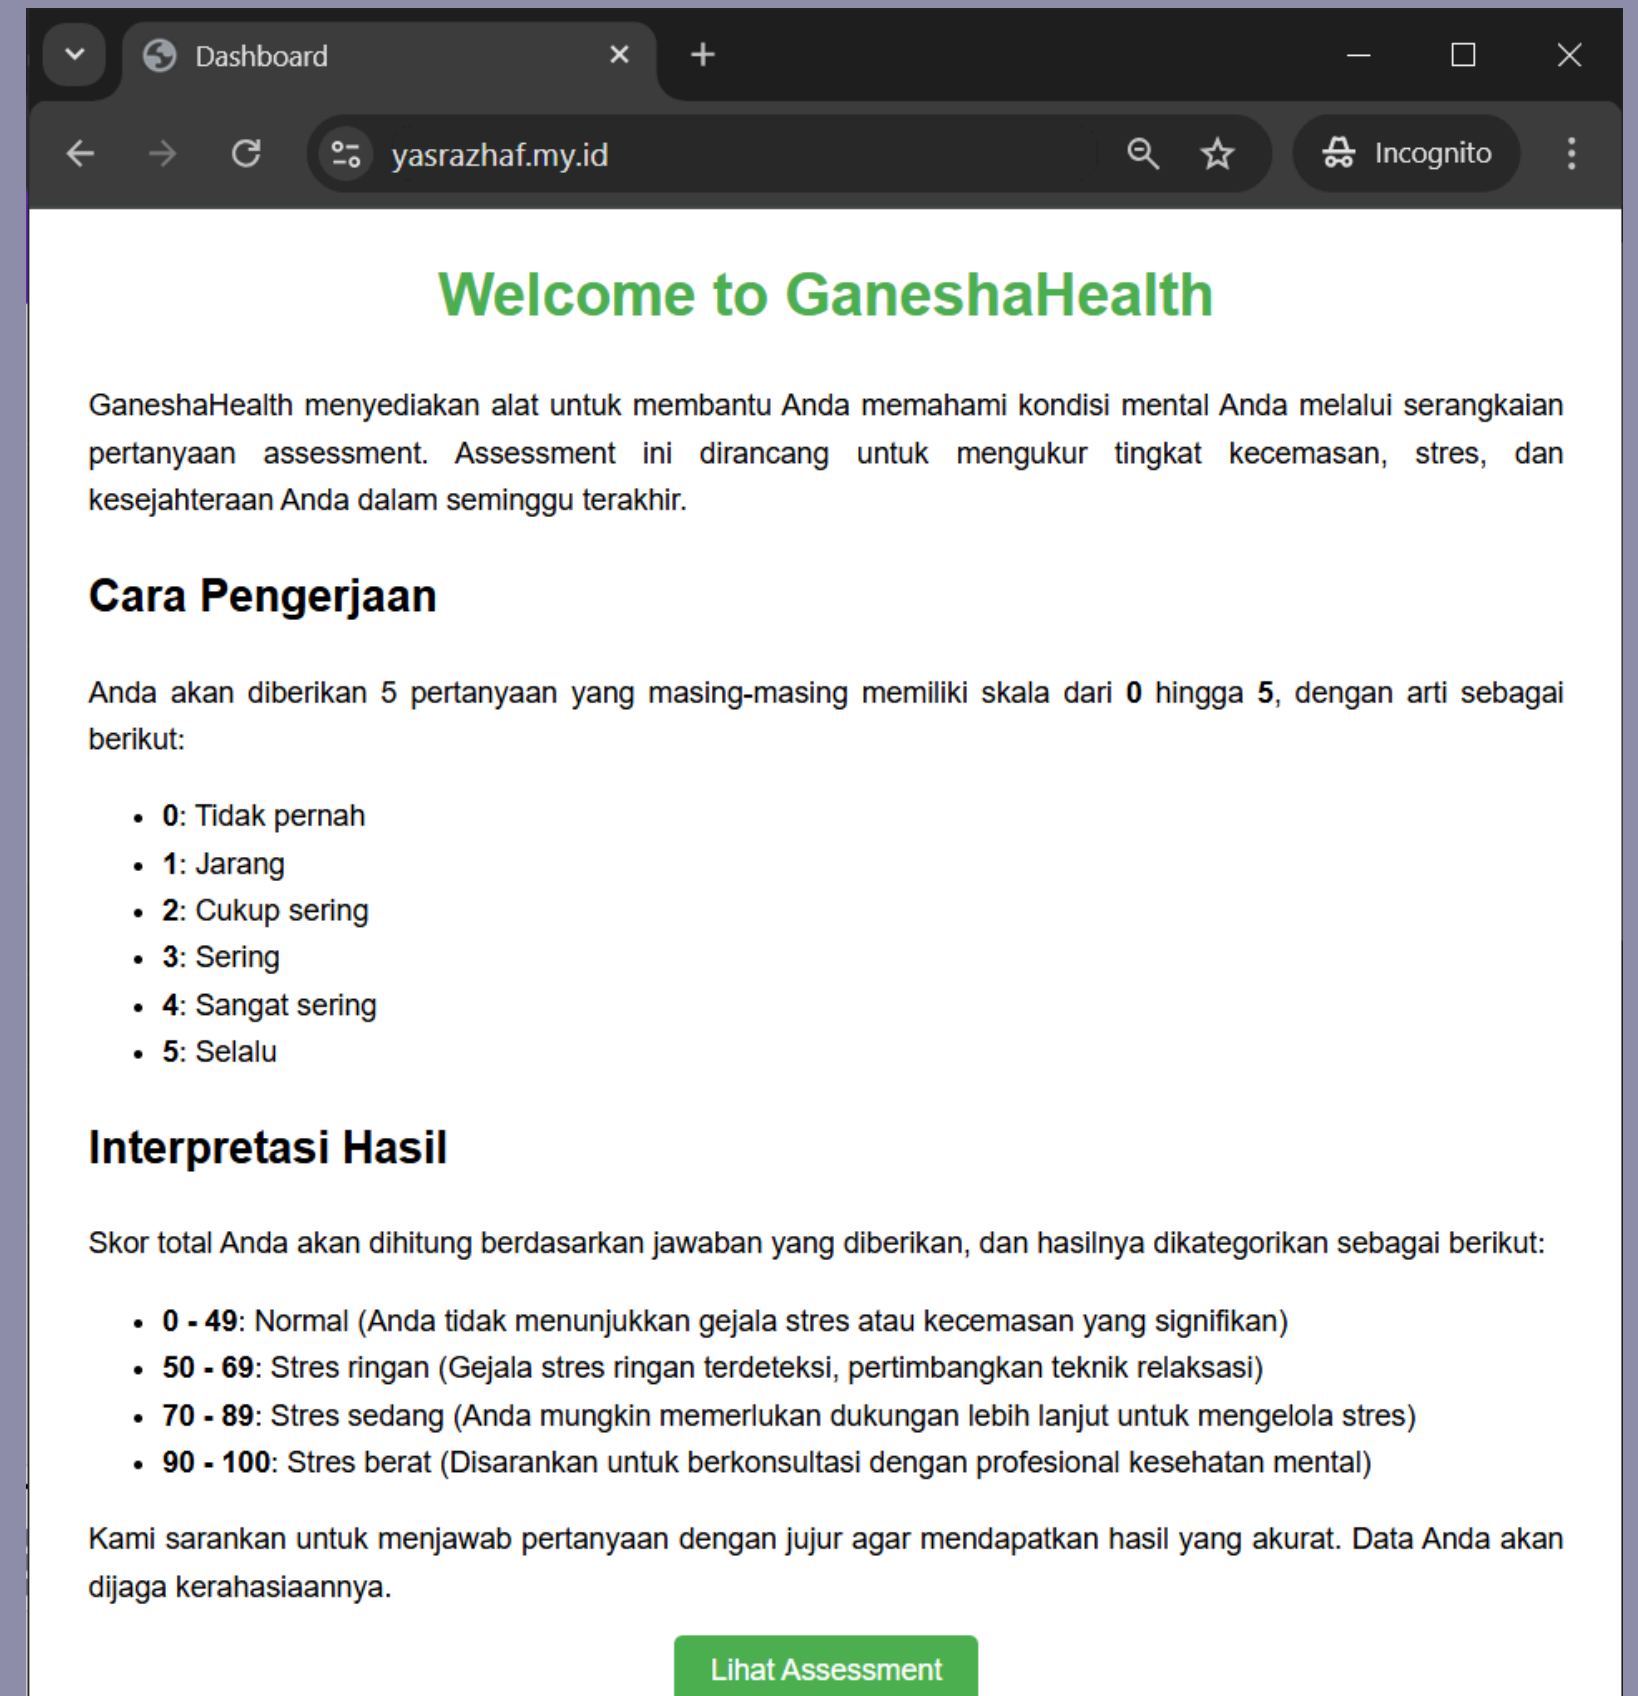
Dashboard

yasrazhaf.my.id

Incognito

Welcome to GaneshaHealth

GaneshaHealth menyediakan alat untuk membantu Anda memahami kondisi mental Anda melalui serangkaian pertanyaan assessment. Assessment ini dirancang untuk mengukur tingkat kecemasan, stres, dan kesejahteraan Anda dalam seminggu terakhir.

Cara Pengerjaan

Anda akan diberikan 5 pertanyaan yang masing-masing memiliki skala dari **0** hingga **5**, dengan arti sebagai berikut:

- **0**: Tidak pernah
- **1**: Jarang
- **2**: Cukup sering
- **3**: Sering
- **4**: Sangat sering
- **5**: Selalu

Interpretasi Hasil

Skor total Anda akan dihitung berdasarkan jawaban yang diberikan, dan hasilnya dikategorikan sebagai berikut:

- **0 - 49**: Normal (Anda tidak menunjukkan gejala stres atau kecemasan yang signifikan)
- **50 - 69**: Stres ringan (Gejala stres ringan terdeteksi, pertimbangkan teknik relaksasi)
- **70 - 89**: Stres sedang (Anda mungkin memerlukan dukungan lebih lanjut untuk mengelola stres)
- **90 - 100**: Stres berat (Disarankan untuk berkonsultasi dengan profesional kesehatan mental)

Kami sarankan untuk menjawab pertanyaan dengan jujur agar mendapatkan hasil yang akurat. Data Anda akan dijaga kerahasiaannya.

Lihat Assessment